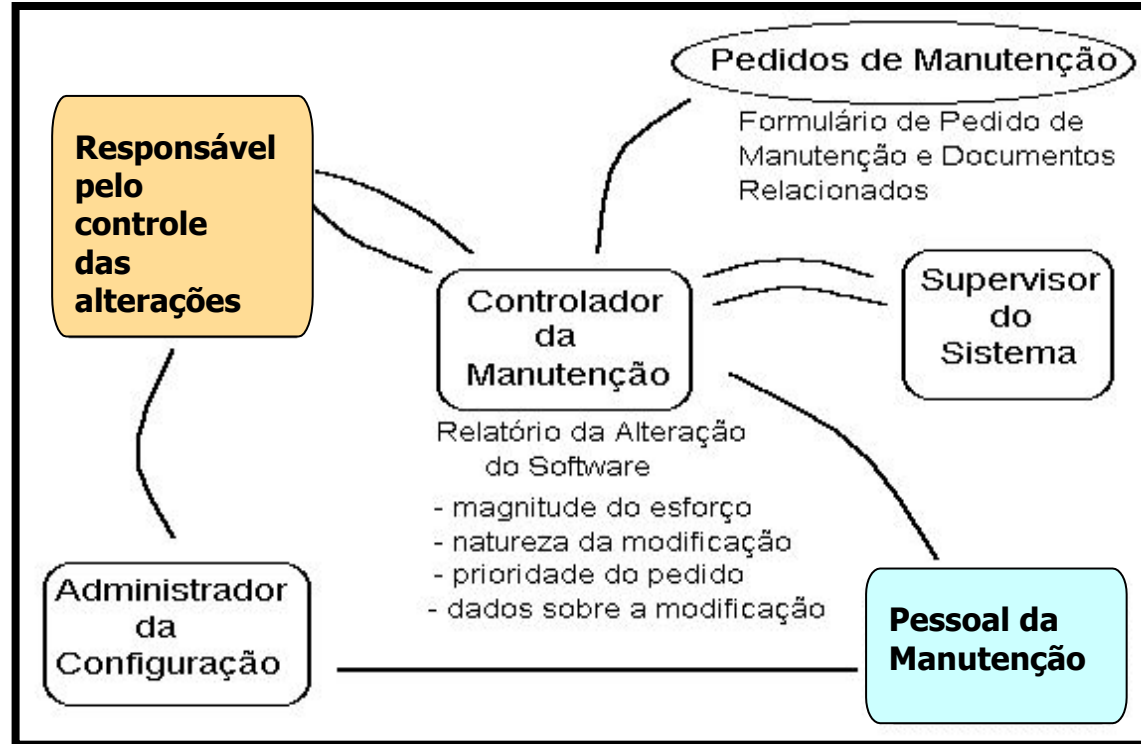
Pedidos de Manutenção

Formulário de Pedido de Manutenção e Documentos Relacionados

Responsável pelo controle das alterações

Controlador da Manutenção

Supervisor do Sistema

Relatório da Alteração do Software

- magnitude do esforço
- natureza da modificação
- prioridade do pedido
- dados sobre a modificação

Administrador da Configuração

Pessoal da Manutenção